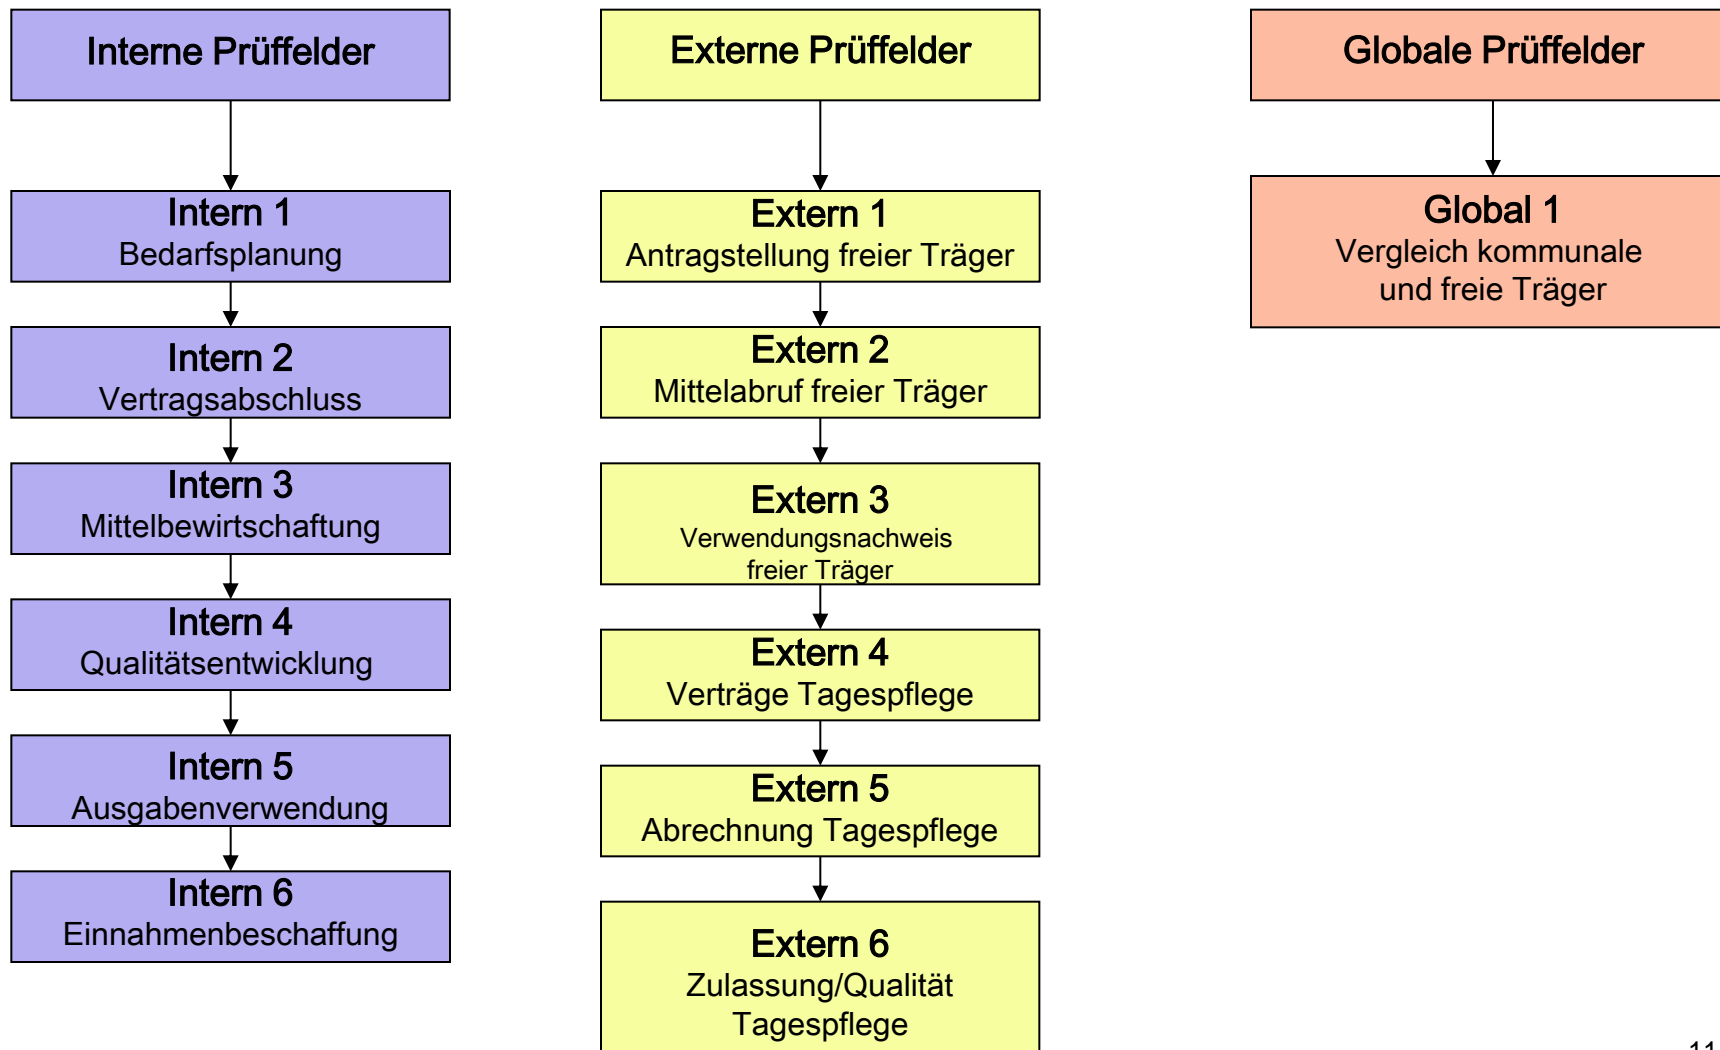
Interne Prüffelder

Intern 1
Bedarfsplanung

Intern 2
Vertragsabschluss

Intern 3
Mittelbewirtschaftung

Intern 4
Qualitätsentwicklung

Intern 5
Ausgabenverwendung

Intern 6
Einnahmenbeschaffung

Externe Prüffelder

Extern 1
Antragstellung freier Träger

Extern 2
Mittelabruf freier Träger

Extern 3
Verwendungsnachweis freier Träger

Extern 4
Verträge Tagespflege

Extern 5
Abrechnung Tagespflege

Extern 6
Zulassung/Qualität Tagespflege

Globale Prüffelder

Global 1
Vergleich kommunale und freie Träger

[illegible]